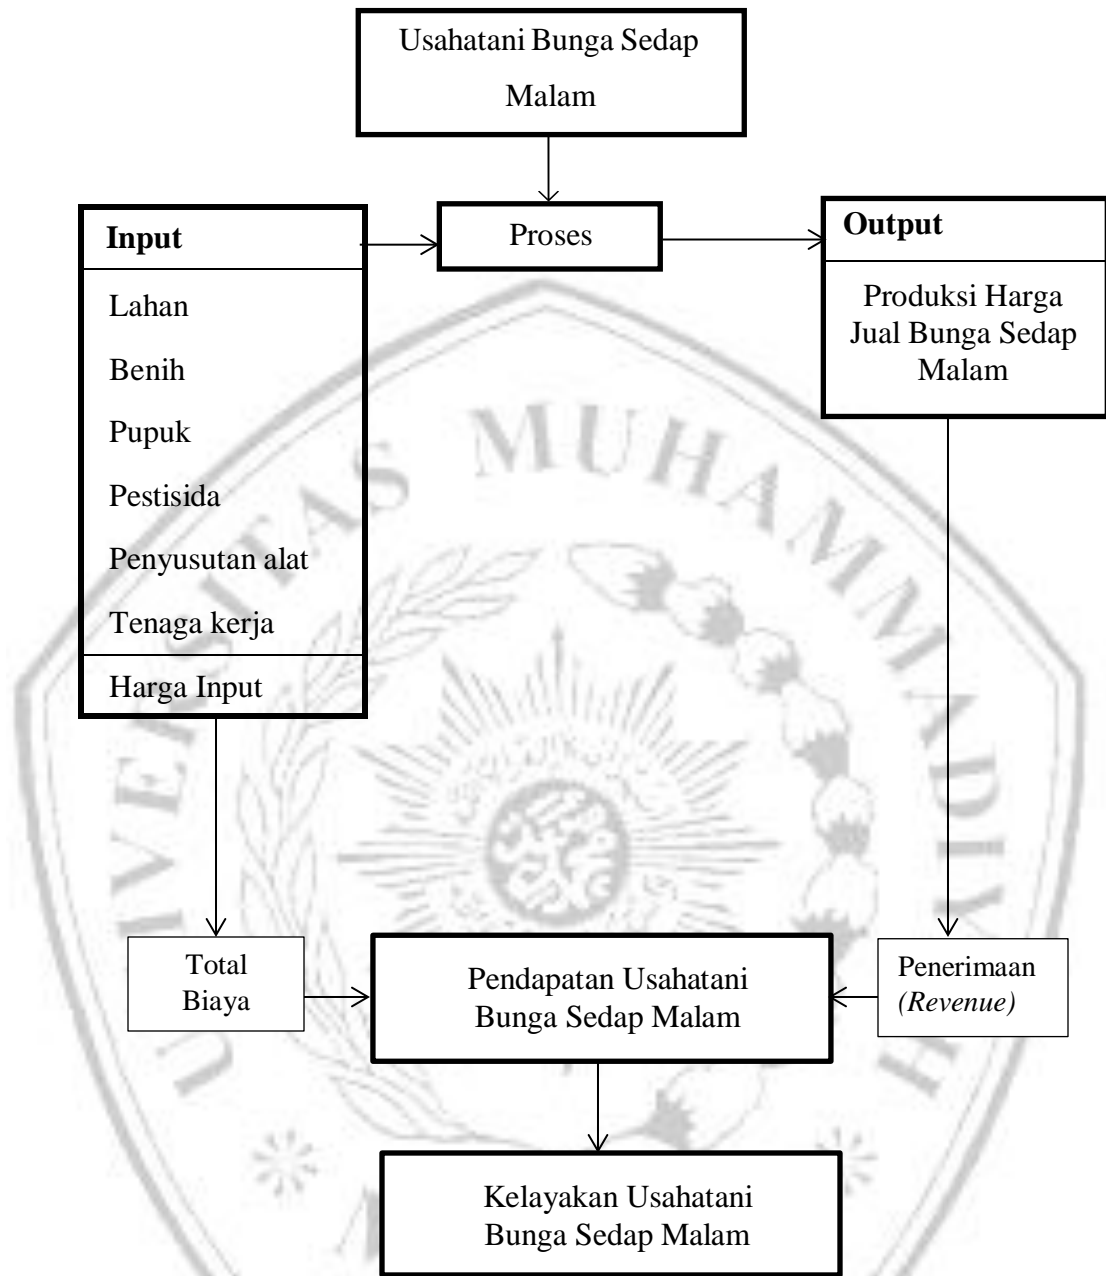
Usahatani Bunga Sedap Malam

Input

Lahan

Benih

Pupuk

Pestisida

Penyusutan alat

Tenaga kerja

Harga Input

Proses

Output

Produksi Harga Jual Bunga Sedap Malam

UNIVERSITAS MUHAMMADIYAH

Total Biaya

Pendapatan Usahatani Bunga Sedap Malam

Penerimaan *(Revenue)*

Kelayakan Usahatani Bunga Sedap Malam